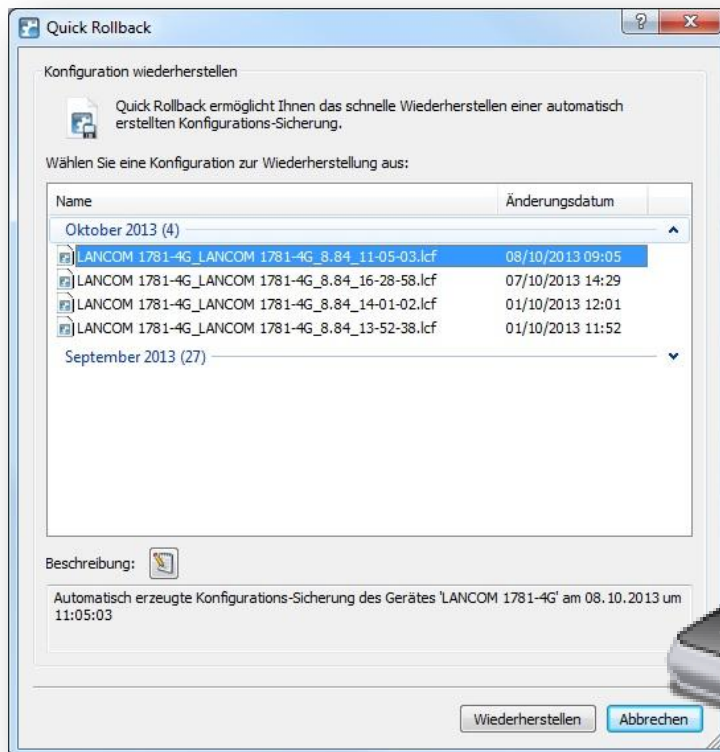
Quick Rollback

? X

Konfiguration wiederherstellen

Quick Rollback ermöglicht Ihnen das schnelle Wiederherstellen einer automatisch erstellten Konfigurations-Sicherung.

Wählen Sie eine Konfiguration zur Wiederherstellung aus:

| Name | Änderungsdatum |
|---|---|
| Oktober 2013 (4) | |
| LANCOM 1781-4G_LANCOM 1781-4G_8.84_11-05-03.lcf | 08/10/2013 09:05 |
| LANCOM 1781-4G_LANCOM 1781-4G_8.84_16-28-58.lcf | 07/10/2013 14:29 |
| LANCOM 1781-4G_LANCOM 1781-4G_8.84_14-01-02.lcf | 01/10/2013 12:01 |
| LANCOM 1781-4G_LANCOM 1781-4G_8.84_13-52-38.lcf | 01/10/2013 11:52 |
| September 2013 (27) | |

Beschreibung:

Automatisch erzeugte Konfigurations-Sicherung des Gerätes 'LANCOM 1781-4G' am 08.10.2013 um 11:05:03

Wiederherstellen Abbrechen